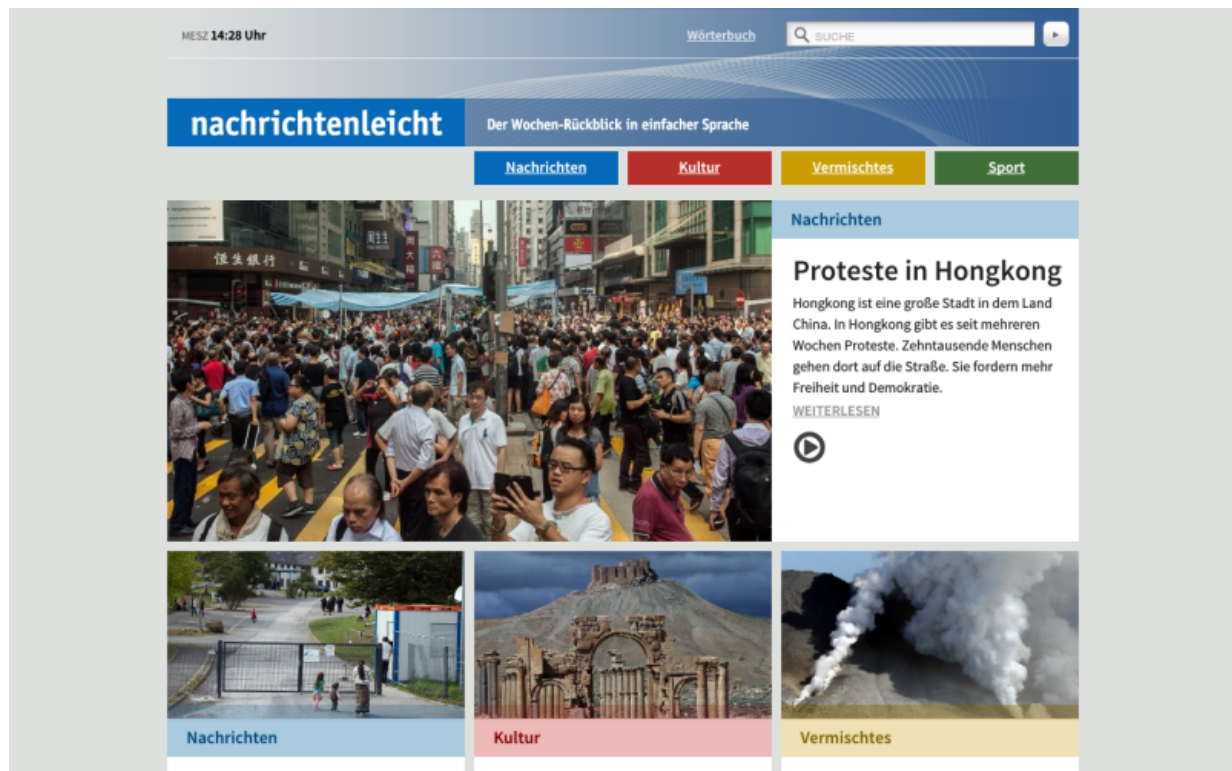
MESZ 14:28 Uhr

Wörterbuch

SUCHE

nachrichtenleicht

Der Wochen-Rückblick in einfacher Sprache

Nachrichten

Kultur

Vermischtes

Sport

证生银行

Nachrichten

Proteste in Hongkong

Hongkong ist eine große Stadt in dem Land China. In Hongkong gibt es seit mehreren Wochen Proteste. Zehntausende Menschen gehen dort auf die Straße. Sie fordern mehr Freiheit und Demokratie.

WEITERLESEN

Nachrichten

Kultur

Vermischtes